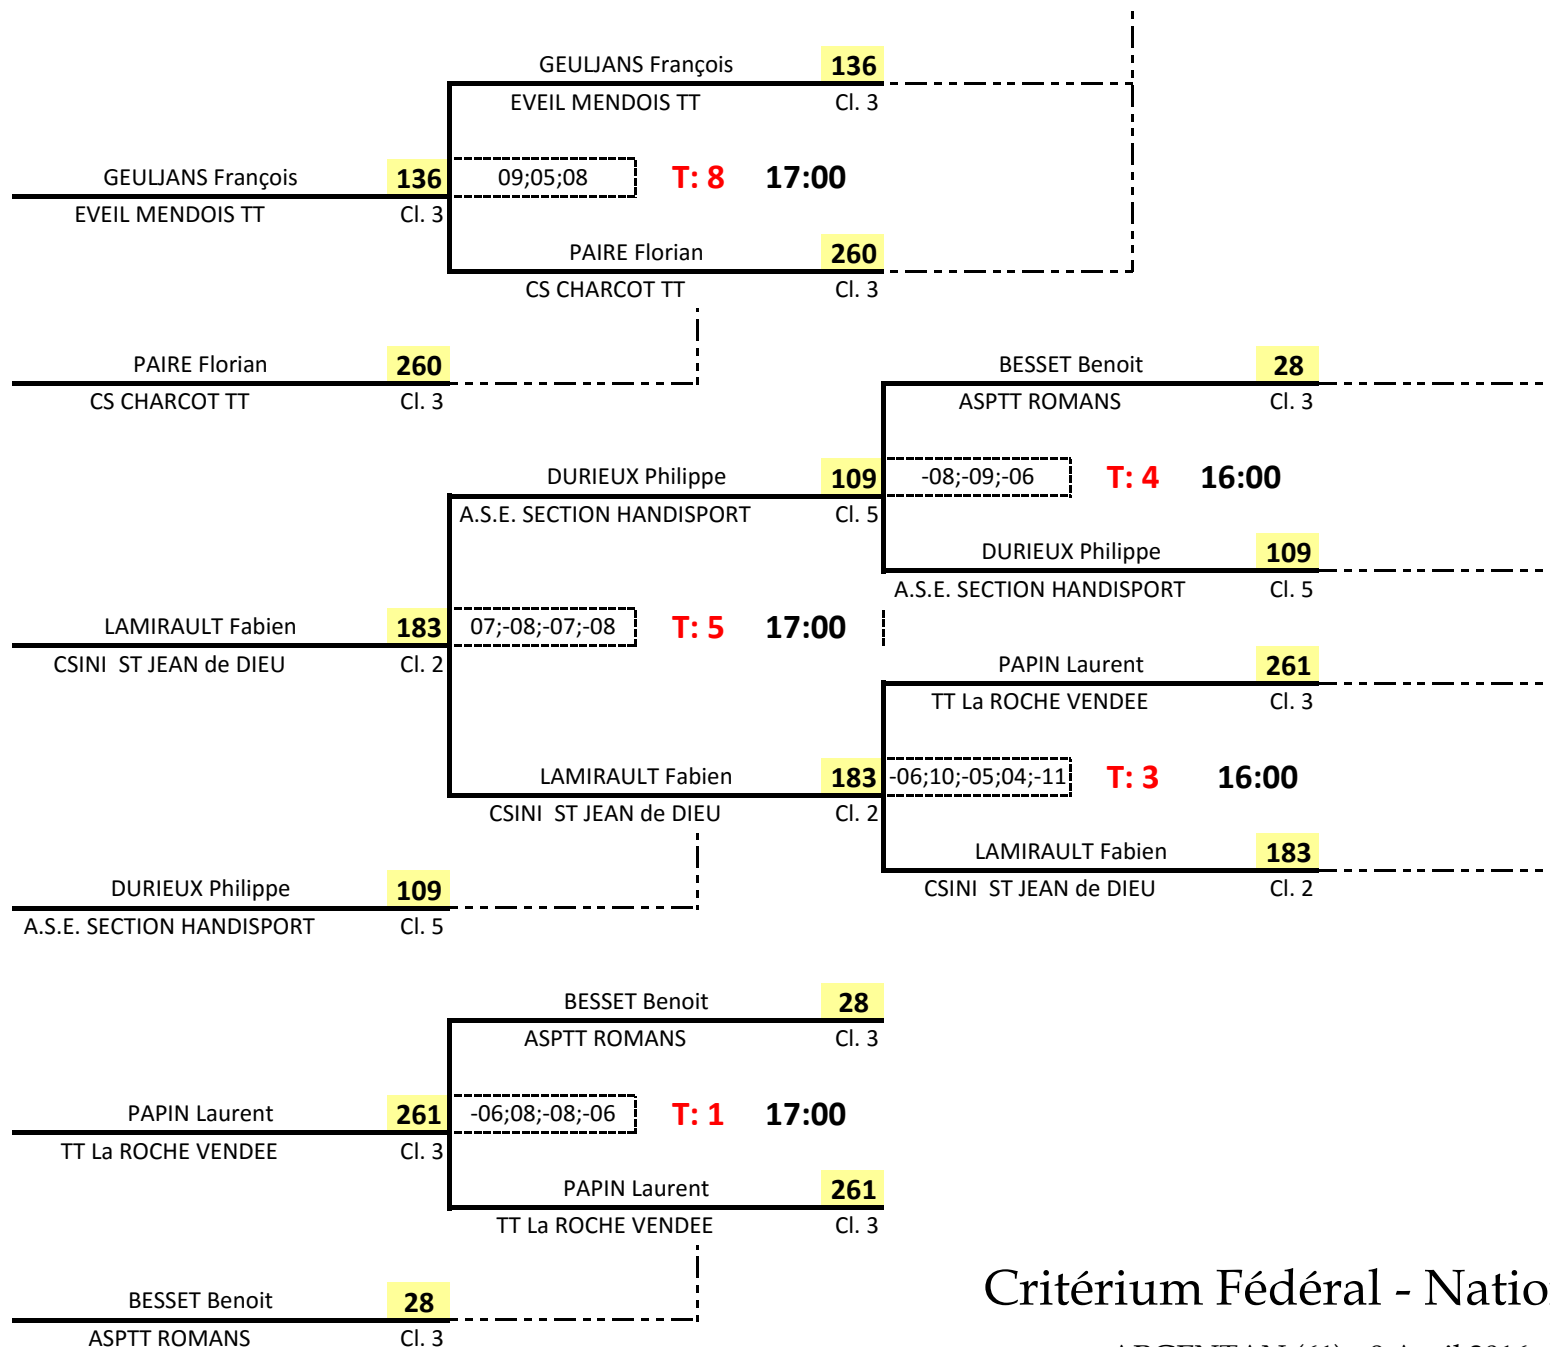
GEULJANS François 136
EVEIL MENDOIS TT Cl. 3

GEULJANS François 136
EVEIL MENDOIS TT Cl. 3

09;05;08 T: 8 17:00

PAIRE Florian 260
CS CHARCOT TT Cl. 3

PAIRE Florian 260
CS CHARCOT TT Cl. 3

BESSET Benoit 28
ASPTT ROMANS Cl. 3

DURIEUX Philippe 109
A.S.E. SECTION HANDISPORT Cl. 5

-08;-09;-06 T: 4 16:00

DURIEUX Philippe 109
A.S.E. SECTION HANDISPORT Cl. 5

LAMIRAULT Fabien 183
CSINI ST JEAN de DIEU Cl. 2

07;-08;-07;-08 T: 5 17:00

PAPIN Laurent 261
TT La ROCHE VENDEE Cl. 3

LAMIRAULT Fabien 183
CSINI ST JEAN de DIEU Cl. 2

-06;10;-05;04;-11 T: 3 16:00

LAMIRAULT Fabien 183
CSINI ST JEAN de DIEU Cl. 2

DURIEUX Philippe 109
A.S.E. SECTION HANDISPORT Cl. 5

BESSET Benoit 28
ASPTT ROMANS Cl. 3

PAPIN Laurent 261
TT La ROCHE VENDEE Cl. 3

-06;08;-08;-06 T: 1 17:00

PAPIN Laurent 261
TT La ROCHE VENDEE Cl. 3

BESSET Benoit 28
ASPTT ROMANS Cl. 3

Critérium Fédéral - Natio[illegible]
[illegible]